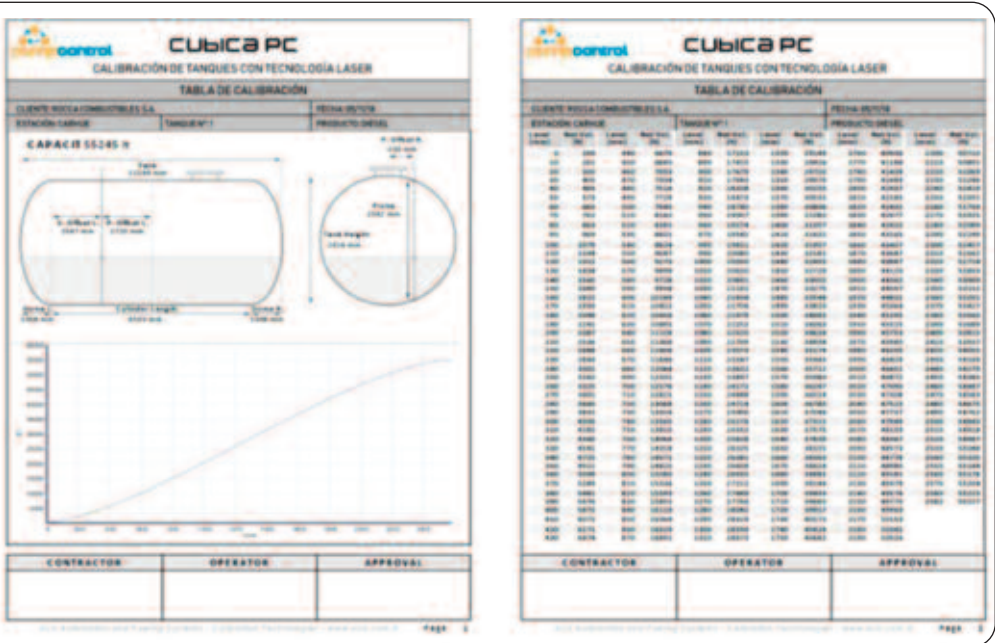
pumpcontrol

CUbICa PC

CALIBRACIÓN DE TANQUES CON TECNOLOGÍA LASER

TABLA DE CALIBRACIÓN

| CLIENTE: ROCCA COMBUSTIBLES S.A. | | FECHA: 09/7/19 |
|---|---|---|
| ESTACIÓN: CARHUE | TANQUE Nº 1 | PRODUCTO: DIESEL |

CAPACIT 55245 lt

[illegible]

| CONTRACTOR | OPERATOR | APPROVAL |
|---|---|---|
| | | |

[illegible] Page 1

pumpcontrol

CUbICa PC

CALIBRACIÓN DE TANQUES CON TECNOLOGÍA LASER

TABLA DE CALIBRACIÓN

| CLIENTE: ROCCA COMBUSTIBLES S.A. | | FECHA: 09/7/19 |
|---|---|---|
| ESTACIÓN: CARHUE | TANQUE Nº 1 | PRODUCTO: DIESEL |

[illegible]

| CONTRACTOR | OPERATOR | APPROVAL |
|---|---|---|
| | | |

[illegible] Page 2